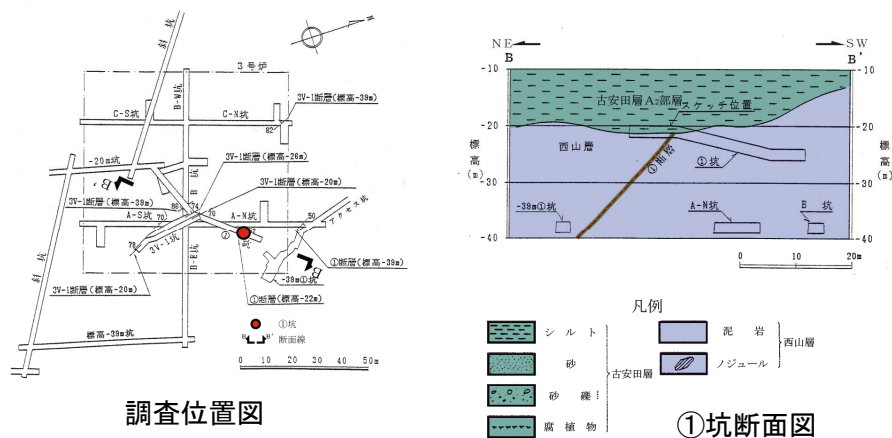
N

斜坑

3号炉

B-W坑

C-S坑

C-N坑

3V-1断層（標高-39m）

82

-20m坑

3V-1断層（標高-26m）

B'

3V-1断層（標高-20m）

B坑

3V-1断層（標高-39m）

A-S坑

70

74

70

A-N坑

50

アクセス坑

78

3V-1坑

②

①坑

B-E坑

①断層（標高-39m）

-39m①坑

3V-1断層（標高-20m）

B

①断層（標高-22m）

斜坑

①坑

B' B 断面線

標高-39m坑

0 10 20 30 40 50m

調査位置図

NE

SW

B

B'

-10

-20

-30

-40

-10

-20

-30

-40

標高(m)

標高(m)

古安田層A₂部層

スケッチ位置

西山層

①断層

①坑

-39m①坑

A-N坑

B坑

0 10 20m

凡例

シルト

砂

砂礫

腐植物

古安田層

泥岩

ノジュール

西山層

①坑断面図